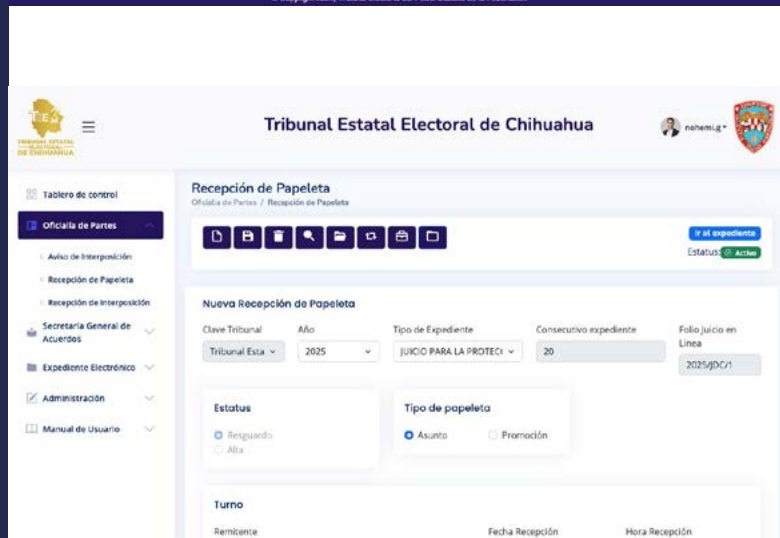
Tribunal Estatal Electoral de Chihuahua

TEE
TRIBUNAL ESTATAL ELECTORAL DE CHIHUAHUA

nohemi.g

Tablero de control
Oficialía de Partes
Aviso de Interposición
Recepción de Papeleta
Recepción de Interposición
Secretaría General de Acuerdos
Expediente Electrónico
Administración
Manual de Usuario

Recepción de Papeleta
Oficialía de Partes / Recepción de Papeleta

Ir al expediente
Estatus: Activo

Nueva Recepción de Papeleta

Clave Tribunal
Tribunal Esta
Año
2025
Tipo de Expediente
JUICIO PARA LA PROTECC
Consecutivo expediente
20
Folio juicio en Línea
2025/JDC/1

Estatus
Resguardo
Alta

Tipo de papeleta
Asunto
Promoción

Turno

Remitente
Fecha Recepción
Hora Recepción